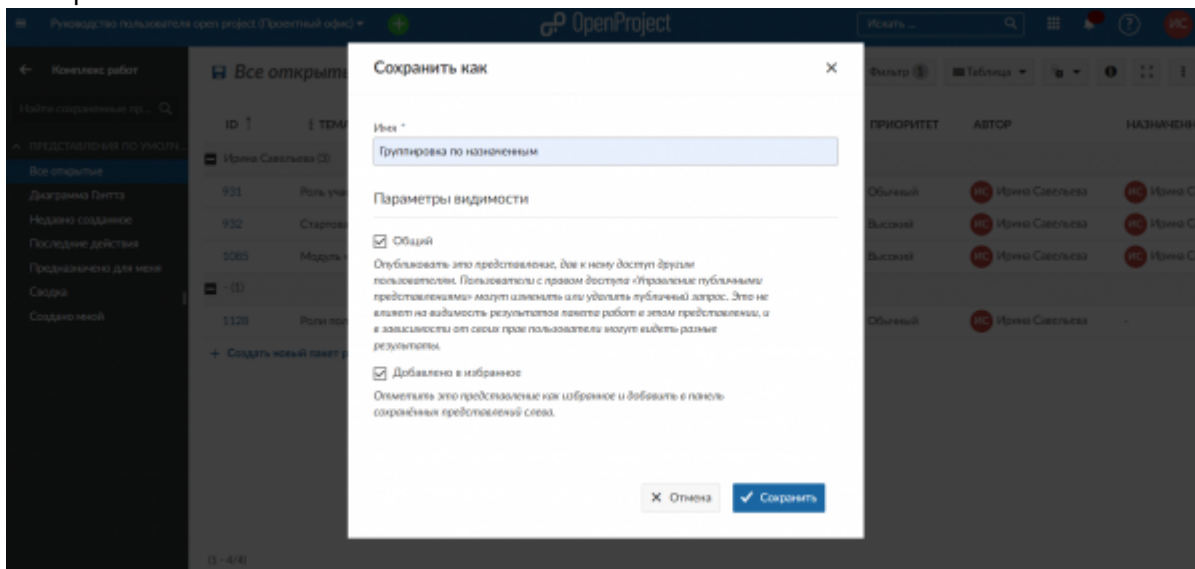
Руководство пользователя open project (Проектный офис) ▾

OpenProject

Искать...

ИС

← Комплекс работ

Все открыт

Найти сохраненные пр... 

^ ПРЕДСТАВЛЕНИЯ ПО УМОЛЧ...

Все открытые

Диаграмма Гантта

Недавно созданное

Последние действия

Предназначено для меня

Сводка

Создано мной

ID ↑

ТЕМ

Ирина Савельева (3)

931 Роль уч

932 Стартов

1085 Модуль

- (1)

1120 Роли по

+ Создать новый пакет р

(1 - 4/4)

Фильтр 1

Таблица ▾

ПРИОРИТЕТ

АВТОР

НАЗНАЧЕН

Обычный ИС Ирина Савельева ИС Ирина С

Высокий ИС Ирина Савельева ИС Ирина С

Высокий ИС Ирина Савельева ИС Ирина С

Обычный ИС Ирина Савельева -

Сохранить как ×

Имя *

Группировка по назначенным

Параметры видимости

☑ Общий

Опубликовать это представление, дав к нему доступ другим пользователям. Пользователи с правом доступа «Управление публичными представлениями» могут изменить или удалить публичный запрос. Это не влияет на видимость результатов пакета работ в этом представлении, и в зависимости от своих прав пользователи могут видеть разные результаты.

☑ Добавлено в избранное

Отметить это представление как избранное и добавить в панель сохранённых представлений слева.

× Отмена

✓ Сохранить